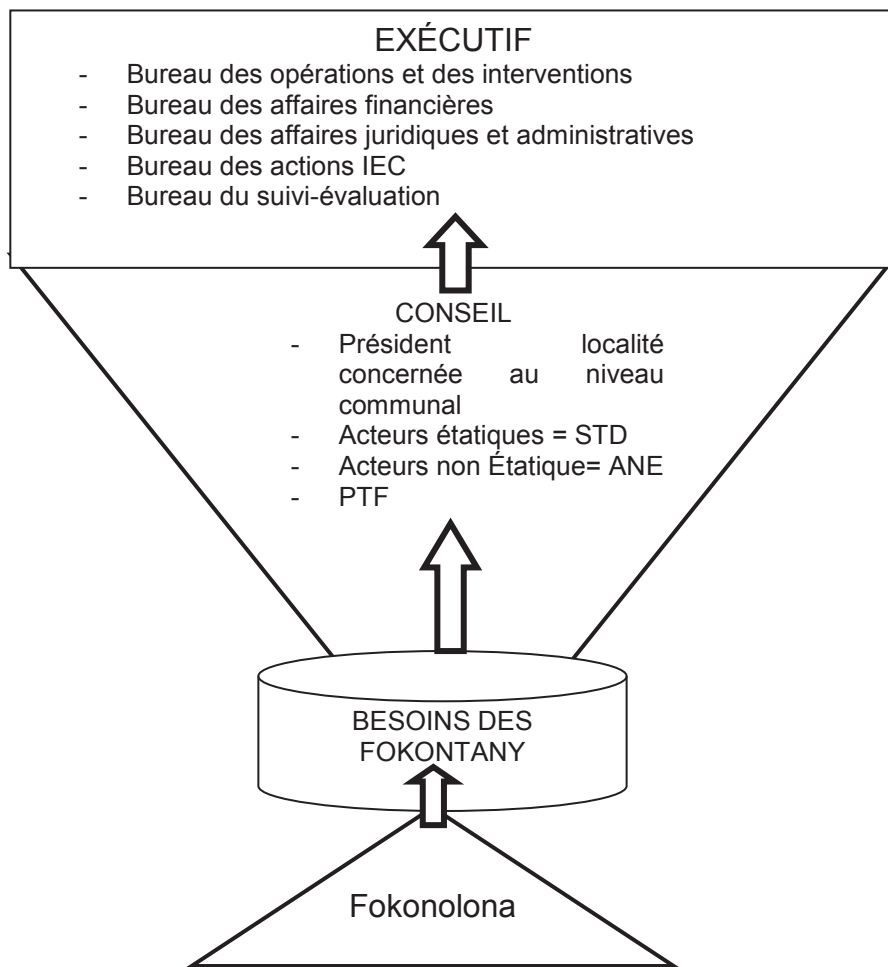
EXÉCUTIF
- Bureau des opérations et des interventions
- Bureau des affaires financières
- Bureau des affaires juridiques et administratives
- Bureau des actions IEC
- Bureau du suivi-évaluation

CONSEIL
- Président localité concernée au niveau communal
- Acteurs étatiques = STD
- Acteurs non Étatique= ANE
- PTF

BESOINS DES FOKONTANY

Fokonolona